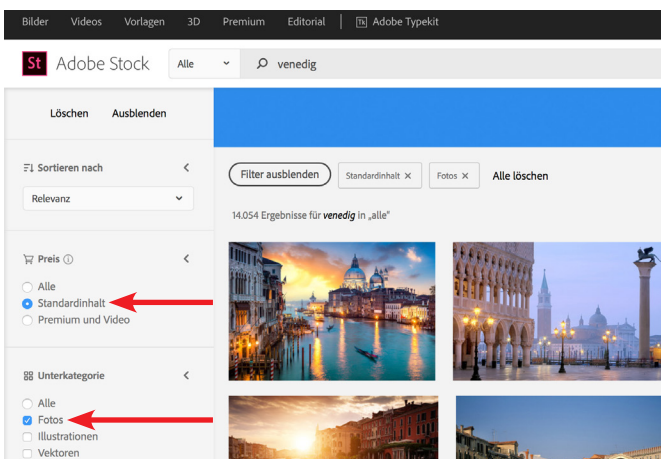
Bilder Videos Vorlagen 3D Premium Editorial Tk Adobe Typekit

St Adobe Stock Alle venedig

Löschen Ausblenden

Sortieren nach

Relevanz

Preis

Alle
Standardinhalt
Premium und Video

Unterkategorie

Alle
Fotos
Illustrationen
Vektoren

Filter ausblenden Standardinhalt × Fotos × Alle löschen

14.054 Ergebnisse für venedig in „alle"